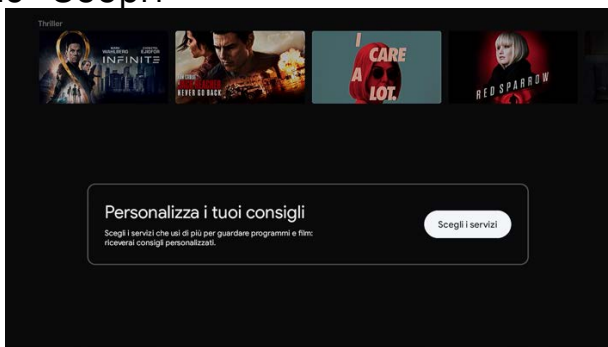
Thriller

WAHLBERG EJIOFOR
INFINITE

NEVER GO BACK

I CARE A LOT.

RED SPARROW

Personalizza i tuoi consigli

Scegli i servizi che usi di più per guardare programmi e film: riceverai consigli personalizzati.

Scegli i servizi